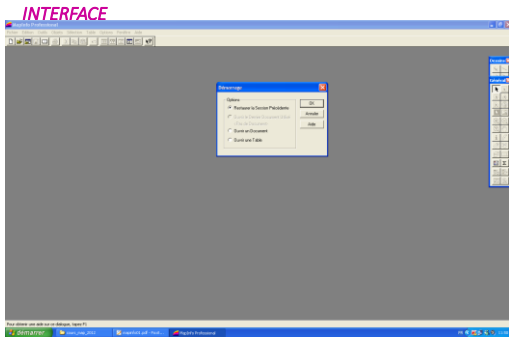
INTERFACE

MapInfo Professional

Fichier Edition Outils Objets Sélection Table Options Fenêtre Aide

Démarrage

Options

Restaurer la Session Précédente

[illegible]

Ouvrir un Document

Ouvrir une Table

OK

Annuler

Aide

Dessin

Général

Pour obtenir une aide sur un dialogue, tapez F1

démarrer

MapInfo Professional